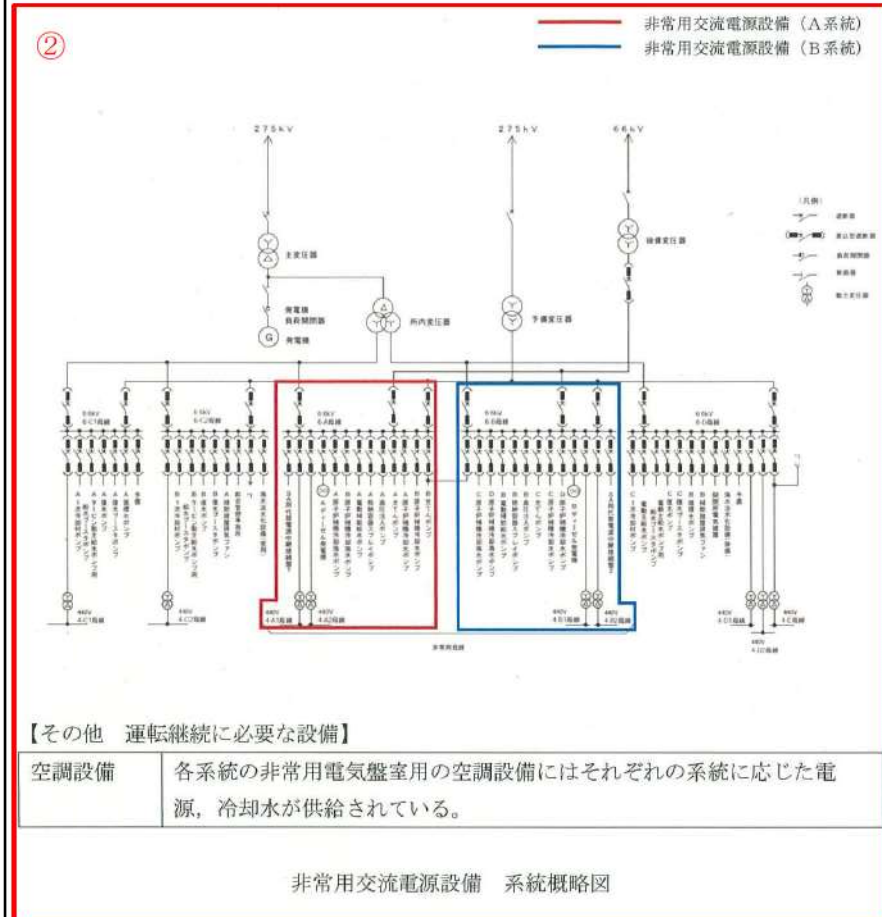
②

非常用交流電源設備（A系統）
非常用交流電源設備（B系統）

275kV
275kV
66kV

主変圧器
発電機負荷開閉器
発電機
所内変圧器
予備変圧器
後備変圧器

（凡例）
遮断器
負荷開閉器
断路器
変圧器

6.9kV 6C1母線
6.9kV 6C2母線
6.9kV 6A母線
6.9kV 6B母線
6.9kV 6D母線

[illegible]

440V 4C1母線
440V 4C2母線
440V 4A1母線
440V 4A2母線
440V 4B1母線
440V 4B2母線
440V 4D1母線
440V 4D2母線
440V 4C母線

非常用母線

【その他　運転継続に必要な設備】

| 空調設備 | 各系統の非常用電気盤室用の空調設備にはそれぞれの系統に応じた電源，冷却水が供給されている。 |
|---|---|

非常用交流電源設備　系統概略図